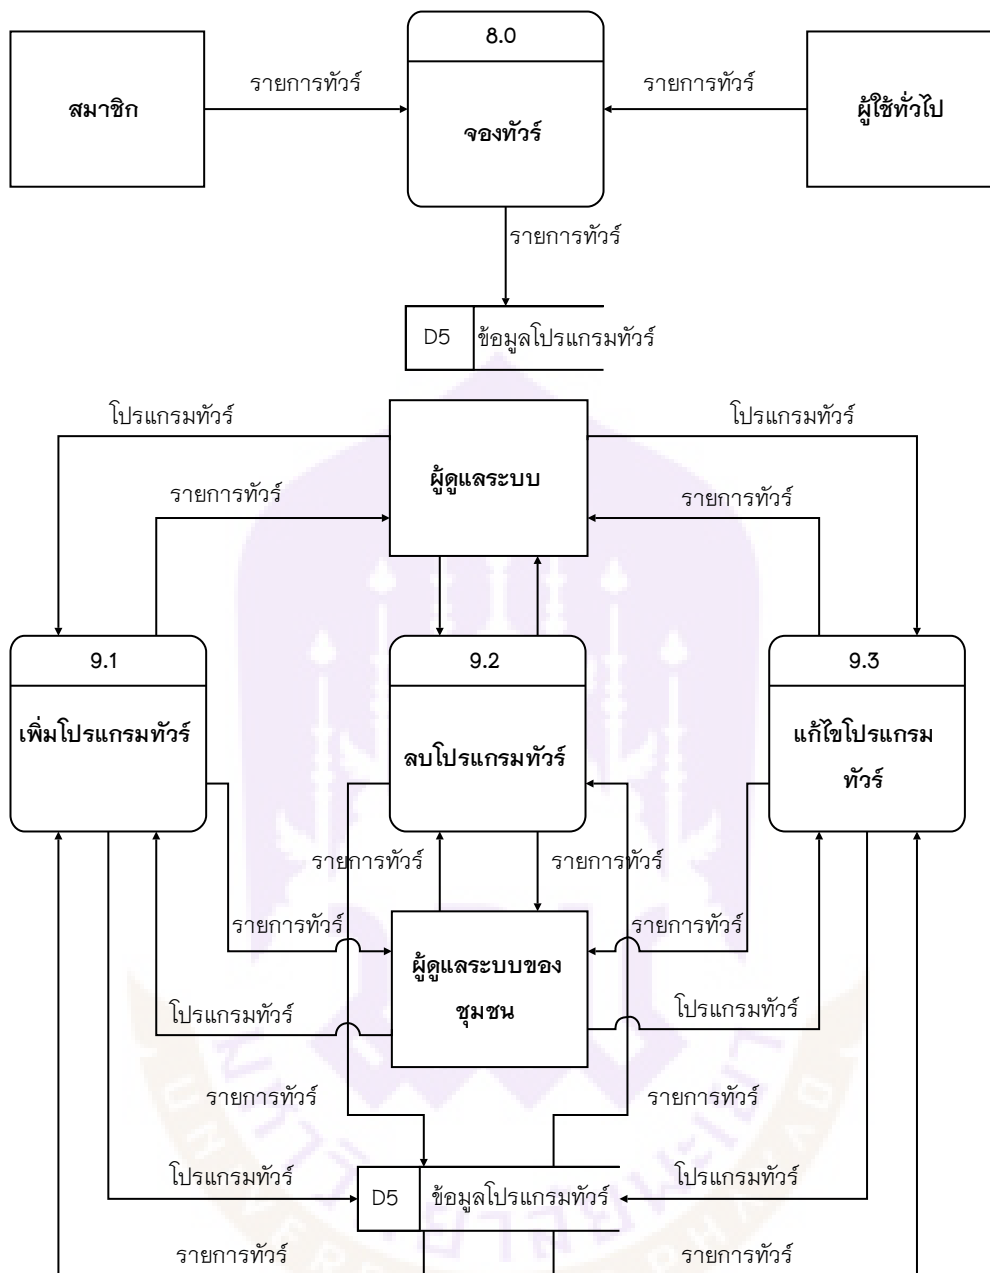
8.0

สมาชิก

รายการทัวร์

จองทัวร์

รายการทัวร์

ผู้ใช้ทั่วไป

รายการทัวร์

D5 ข้อมูลโปรแกรมทัวร์

โปรแกรมทัวร์

ผู้ดูแลระบบ

โปรแกรมทัวร์

รายการทัวร์

รายการทัวร์

9.1

เพิ่มโปรแกรมทัวร์

9.2

ลบโปรแกรมทัวร์

9.3

แก้ไขโปรแกรมทัวร์

รายการทัวร์

รายการทัวร์

รายการทัวร์

ผู้ดูแลระบบของชุมชน

รายการทัวร์

โปรแกรมทัวร์

โปรแกรมทัวร์

รายการทัวร์

รายการทัวร์

โปรแกรมทัวร์

D5 ข้อมูลโปรแกรมทัวร์

โปรแกรมทัวร์

รายการทัวร์

รายการทัวร์